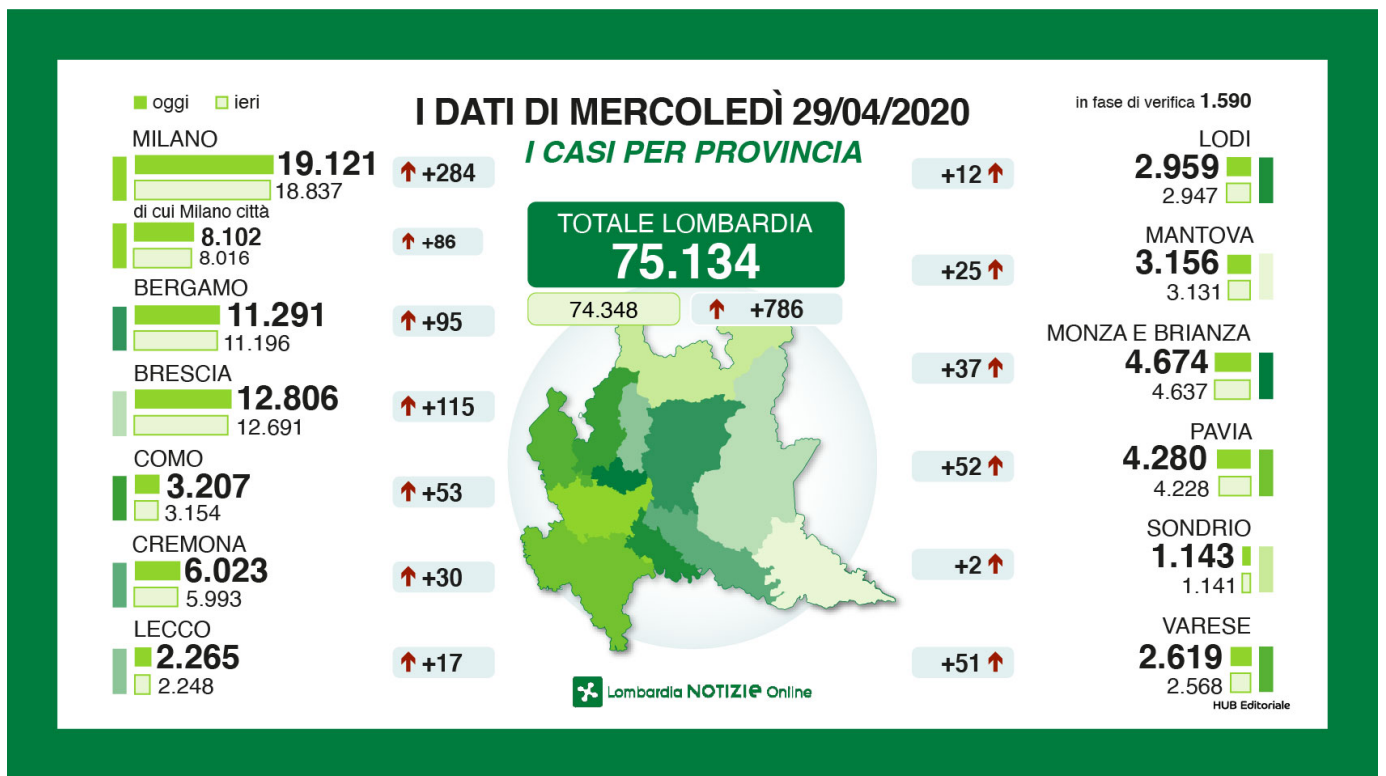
oggi ieri

I DATI DI MERCOLEDÌ 29/04/2020
I CASI PER PROVINCIA

in fase di verifica 1.590

MILANO
19.121
18.837
+284

di cui Milano città
8.102
8.016
+86

BERGAMO
11.291
11.196
+95

BRESCIA
12.806
12.691
+115

COMO
3.207
3.154
+53

CREMONA
6.023
5.993
+30

LECCO
2.265
2.248
+17

TOTALE LOMBARDIA
75.134
74.348
+786

+12
LODI
2.959
2.947

+25
MANTOVA
3.156
3.131

+37
MONZA E BRIANZA
4.674
4.637

+52
PAVIA
4.280
4.228

+2
SONDRIO
1.143
1.141

+51
VARESE
2.619
2.568

Lombardia NOTIZIE Online

HUB Editoriale